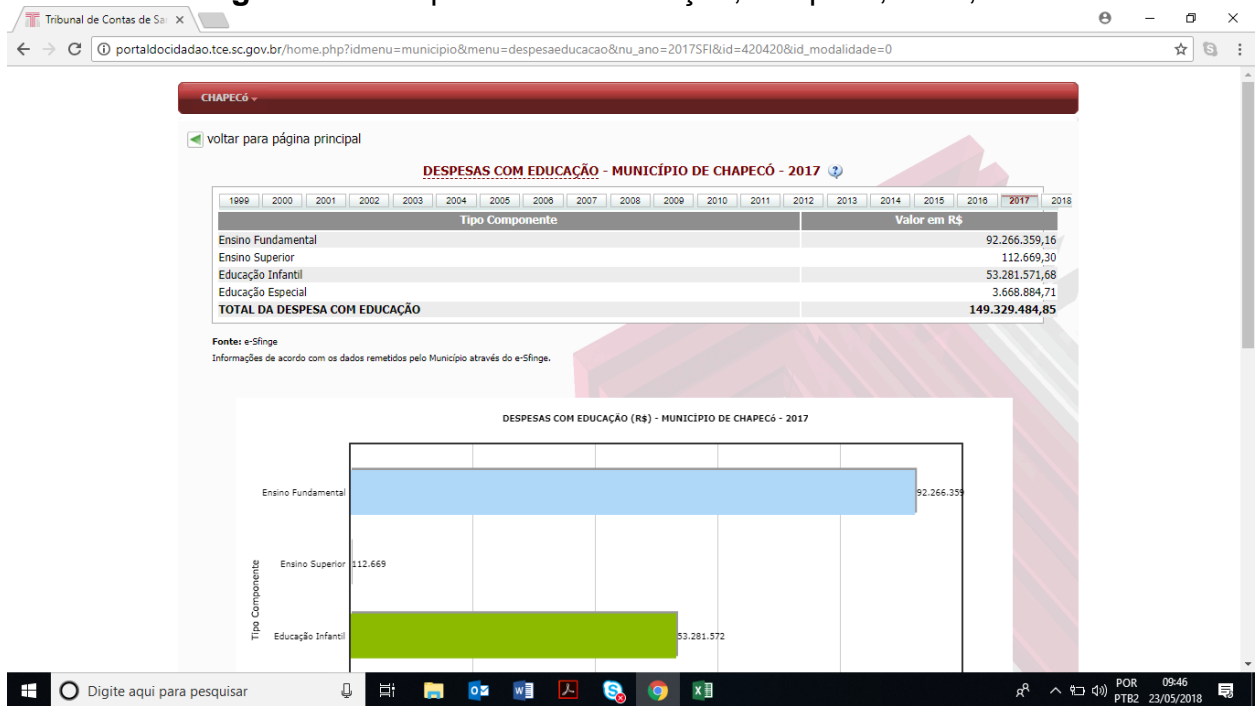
Tribunal de Contas de Sa ×

portaldocidadao.tce.sc.gov.br/home.php?idmenu=municipio&menu=despesaeducacao&nu_ano=2017SFI&id=420420&id_modalidade=0

CHAPECó

voltar para página principal

DESPESAS COM EDUCAÇÃO - MUNICÍPIO DE CHAPECÓ - 2017

1999 2000 2001 2002 2003 2004 2005 2006 2007 2008 2009 2010 2011 2012 2013 2014 2015 2016 2017 2018

| Tipo Componente | Valor em R$ |
|---|---|
| Ensino Fundamental | 92.266.359,16 |
| Ensino Superior | 112.669,30 |
| Educação Infantil | 53.281.571,68 |
| Educação Especial | 3.668.884,71 |
| TOTAL DA DESPESA COM EDUCAÇÃO | 149.329.484,85 |

Fonte: e-Sfinge
Informações de acordo com os dados remetidos pelo Município através do e-Sfinge.

DESPESAS COM EDUCAÇÃO (R$) - MUNICÍPIO DE CHAPECó - 2017

Tipo Componente

Ensino Fundamental 92.266.359
Ensino Superior 112.669
Educação Infantil 53.281.572

Digite aqui para pesquisar

POR PTB2 09:46 23/05/2018